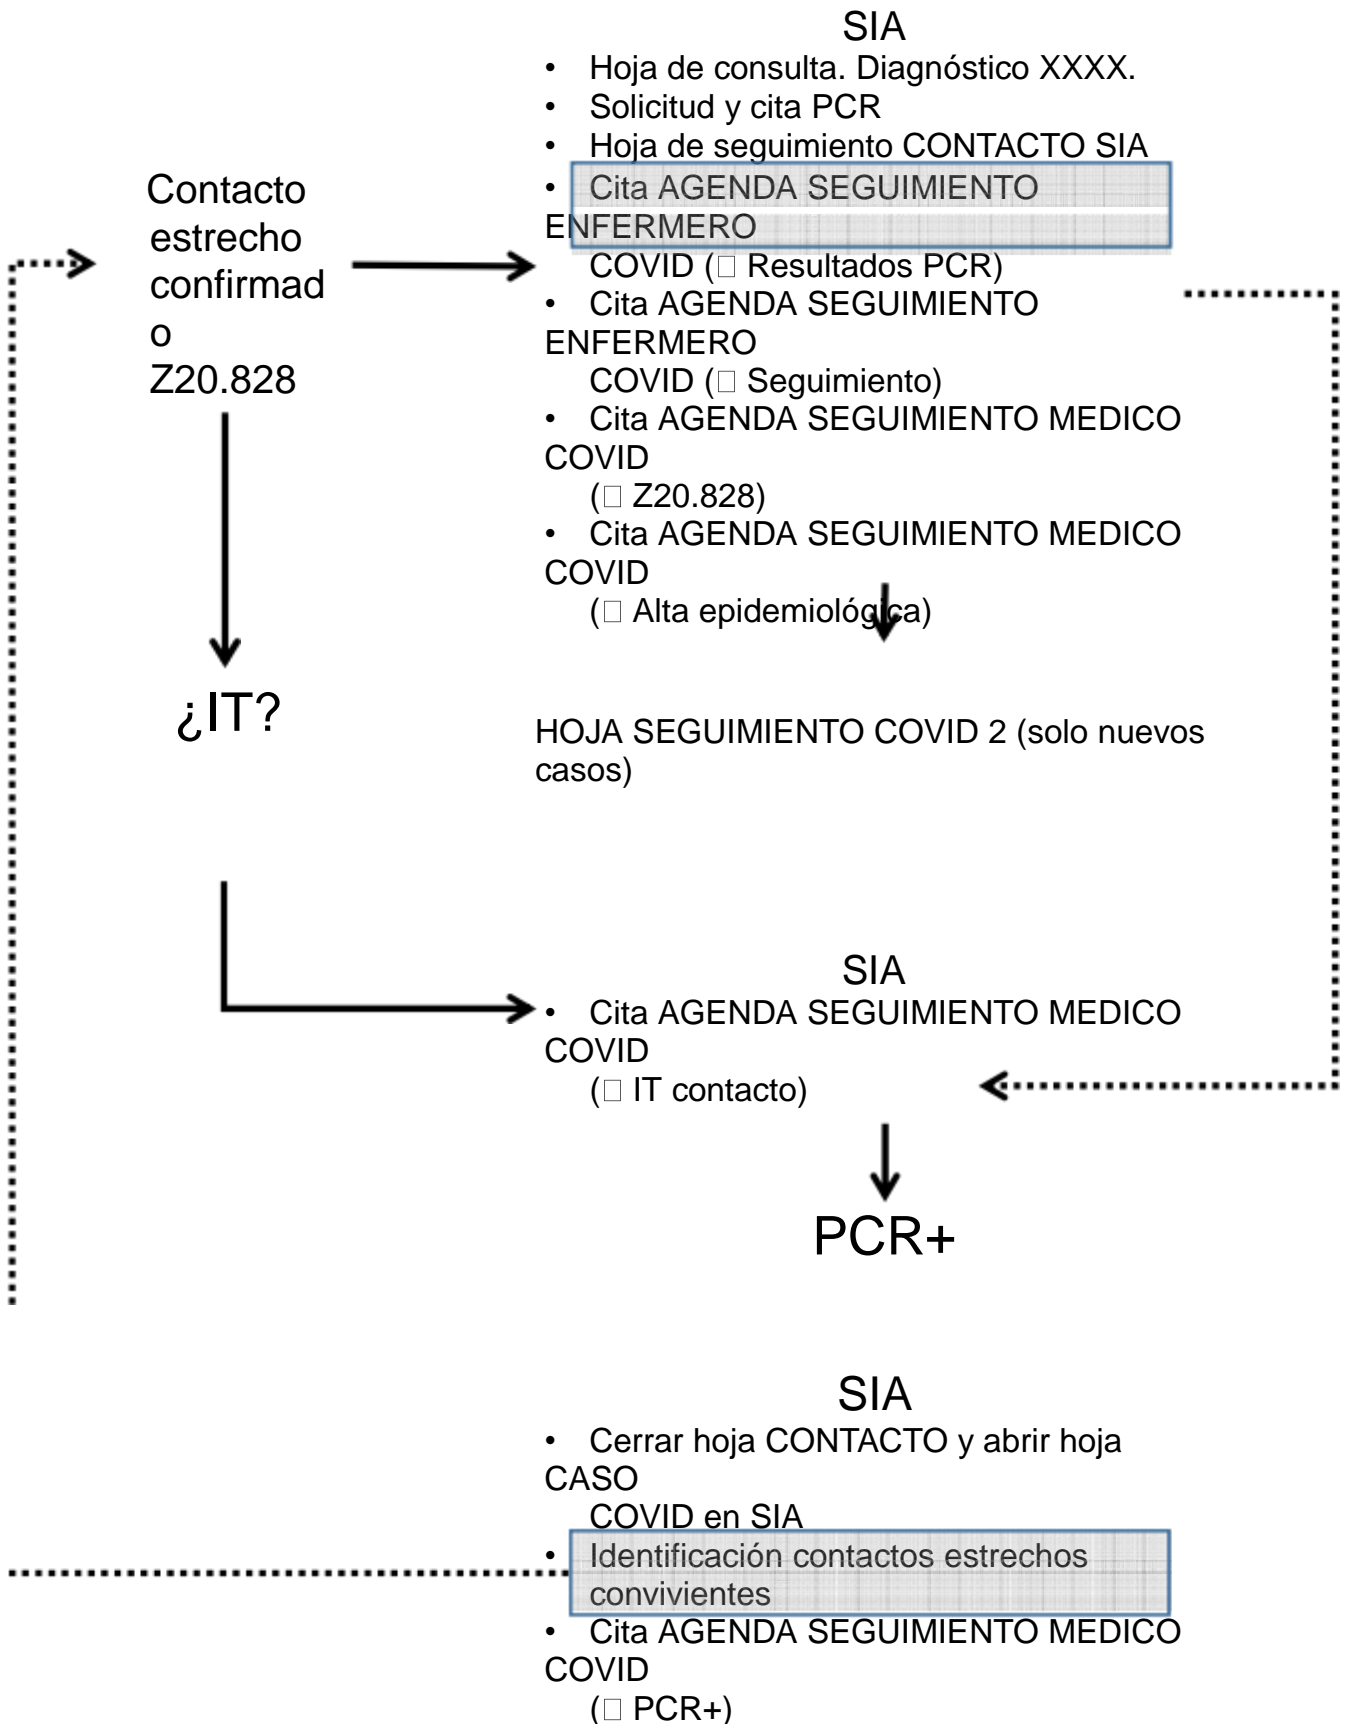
Contacto estrecho confirmado Z20.828

SIA

- Hoja de consulta. Diagnóstico XXXX.
- Solicitud y cita PCR
- Hoja de seguimiento CONTACTO SIA
- Cita AGENDA SEGUIMIENTO ENFERMERO COVID (□ Resultados PCR)
- Cita AGENDA SEGUIMIENTO ENFERMERO COVID (□ Seguimiento)
- Cita AGENDA SEGUIMIENTO MEDICO COVID (□ Z20.828)
- Cita AGENDA SEGUIMIENTO MEDICO COVID (□ Alta epidemiológica)

HOJA SEGUIMIENTO COVID 2 (solo nuevos casos)

¿IT?

SIA

- Cita AGENDA SEGUIMIENTO MEDICO COVID (□ IT contacto)

PCR+

SIA

- Cerrar hoja CONTACTO y abrir hoja CASO COVID en SIA
- Identificación contactos estrechos convivientes
- Cita AGENDA SEGUIMIENTO MEDICO COVID (□ PCR+)